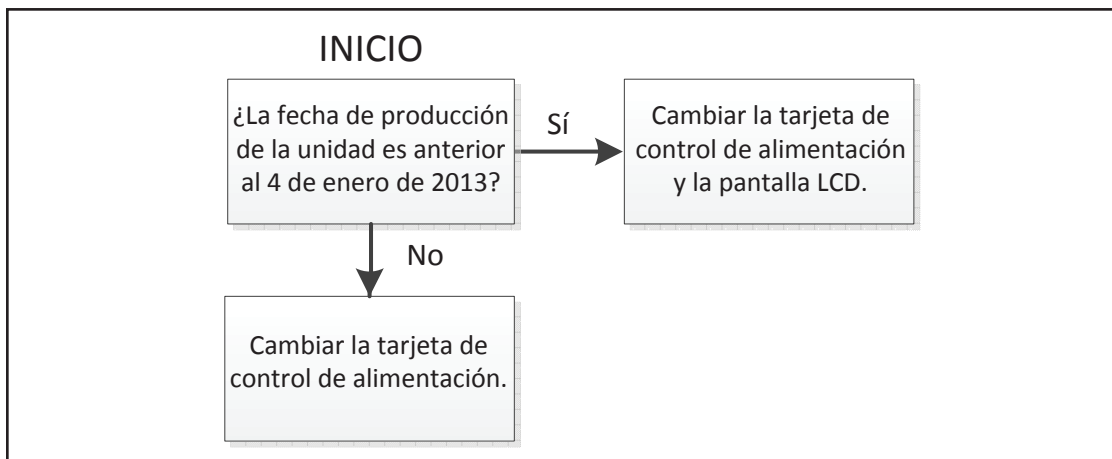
INICIO

¿La fecha de producción de la unidad es anterior al 4 de enero de 2013?

Sí

Cambiar la tarjeta de control de alimentación y la pantalla LCD.

No

Cambiar la tarjeta de control de alimentación.